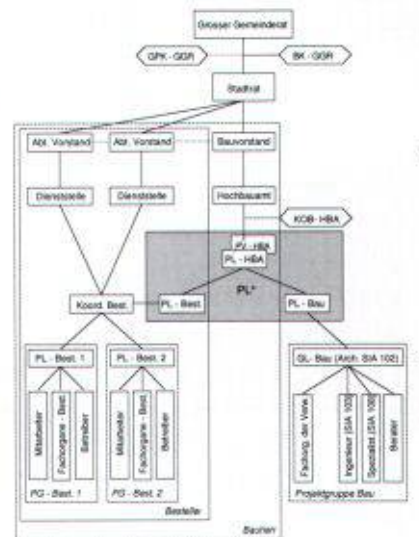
Grosser Gemeinderat

GPK - GGR

BK - GGR

Stadtrat

Abt. Vorstand

Abt. Vorstand

Bauvorstand

Dienststelle

Dienststelle

Hochbauamt

KOB- HBA

PV - HBA

PL - HBA

PL*

Koord. Best.

PL - Best.

PL - Bau

PL - Best. 1

PL - Best. 2

GL- Bau (Arch. SIA 102)

Mitarbeiter

Fachorgane - Best.

Betreiber

Mitarbeiter

Fachorgane - Best.

Betreiber

Fachorg. der Verw.

Ingenieur (SIA 103)

Spezialist (SIA 108)

Berater

PG - Best. 1

PG - Best. 2

Projektgruppe Bau

Besteller

Bauherr